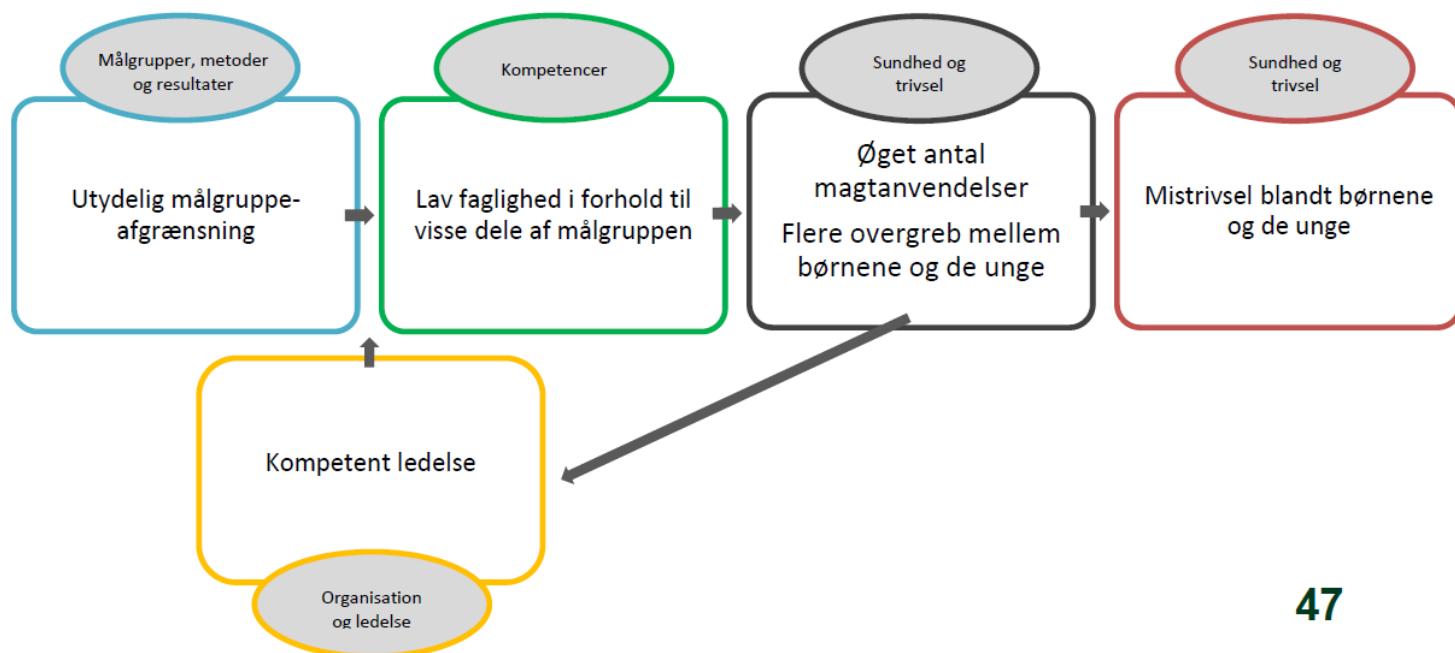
Målgrupper, metoder og resultater

Utydelig målgruppeafgrænsning

Kompetencer

Lav faglighed i forhold til visse dele af målgruppen

Sundhed og trivsel

Øget antal magtanvendelser

Flere overgreb mellem børnene og de unge

Sundhed og trivsel

Mistrivsel blandt børnene og de unge

Kompetent ledelse

Organisation og ledelse

47